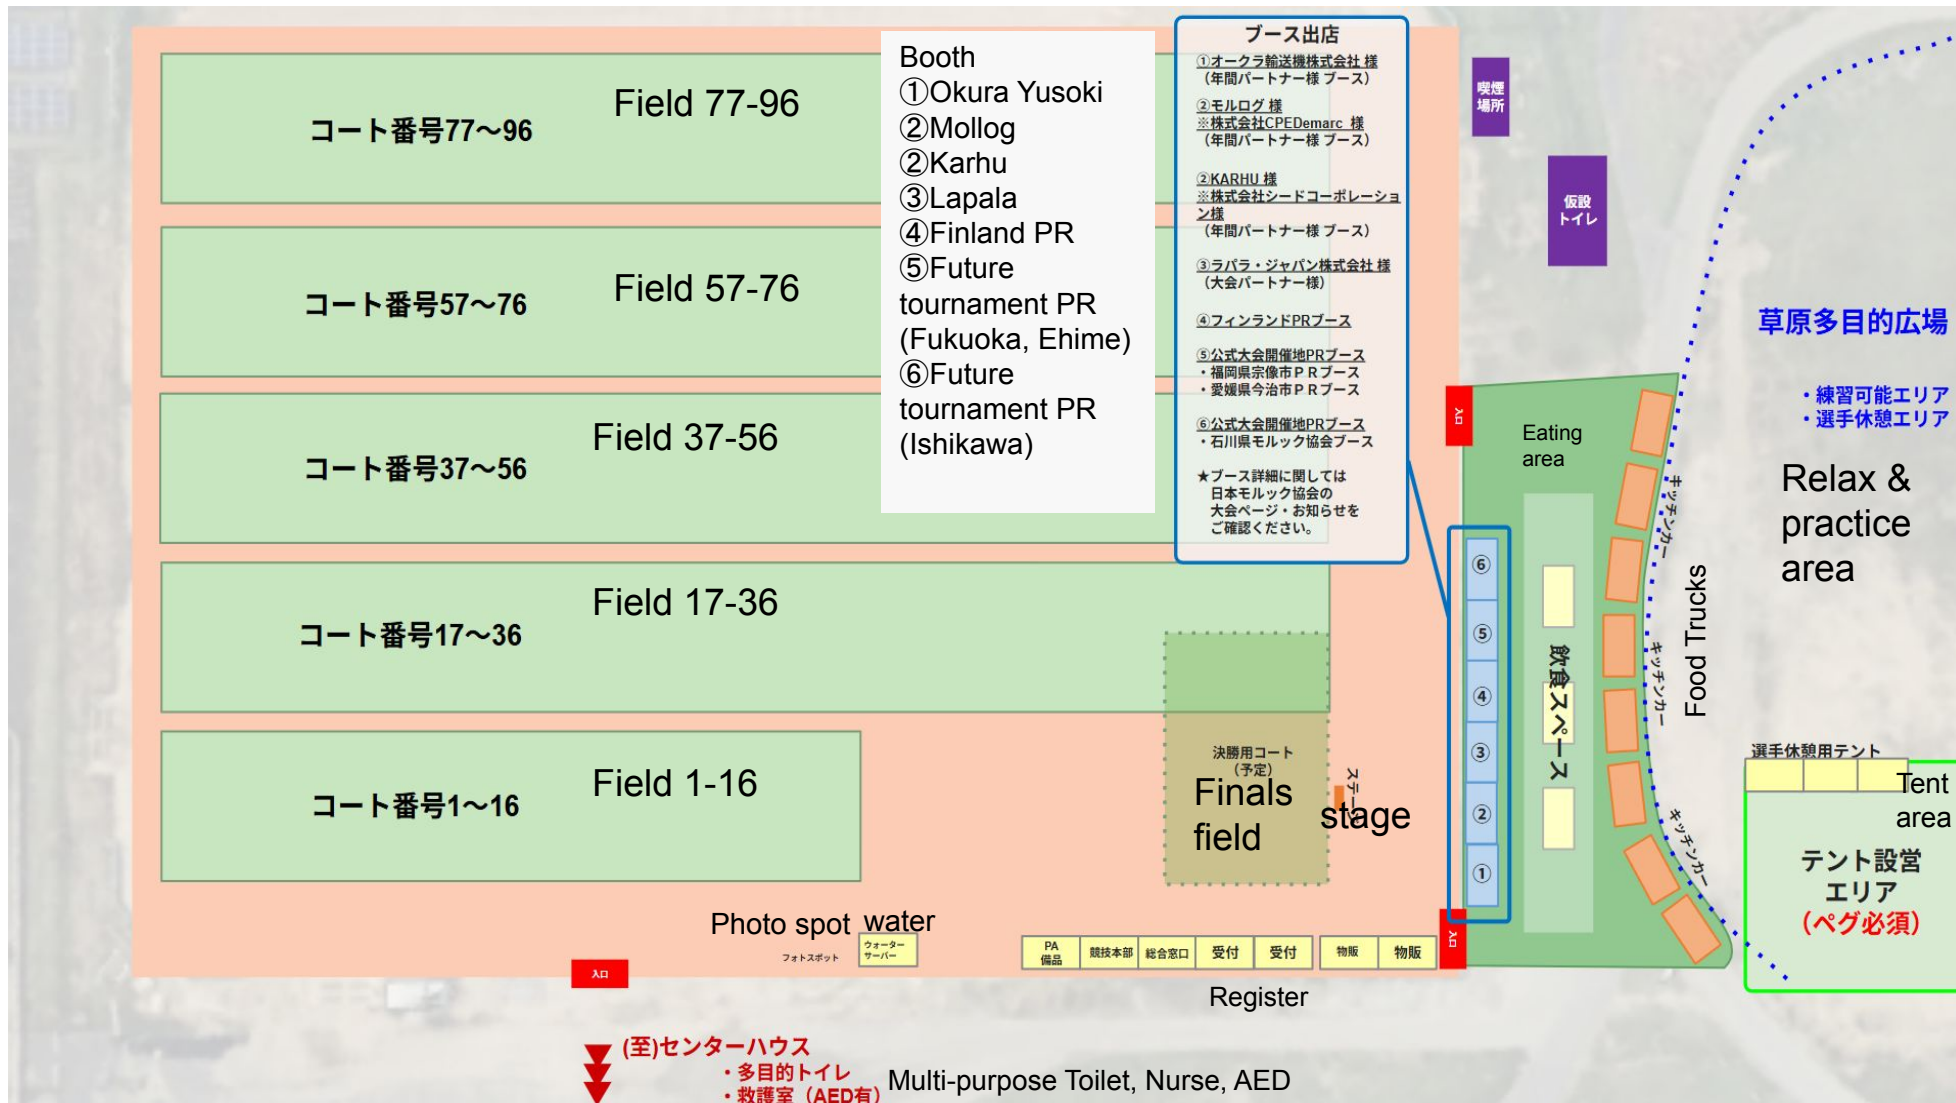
コート番号77～96
Field 77-96

コート番号57～76
Field 57-76

コート番号37～56
Field 37-56

コート番号17～36
Field 17-36

コート番号1～16
Field 1-16

Booth
①Okura Yusoki
②Mollog
②Karhu
③Lapala
④Finland PR
⑤Future tournament PR (Fukuoka, Ehime)
⑥Future tournament PR (Ishikawa)

ブース出店
①オークラ輸送機株式会社 様
（年間パートナー様 ブース）
②モルログ 様
※株式会社CPEDemarc 様
（年間パートナー様 ブース）
②KARHU 様
※株式会社シードコーポレーション様
（年間パートナー様 ブース）
③ラパラ・ジャパン株式会社 様
（大会パートナー様）
④フィンランドPRブース
⑤公式大会開催地PRブース
・福岡県宗像市ＰＲブース
・愛媛県今治市ＰＲブース
⑥公式大会開催地PRブース
・石川県モルック協会ブース
★ブース詳細に関しては
日本モルック協会の
大会ページ・お知らせを
ご確認ください。

喫煙場所
仮設トイレ

草原多目的広場
・練習可能エリア
・選手休憩エリア
Relax & practice area

入口
Eating area
⑥ ⑤ ④ ③ ② ①
飲食スペース
キッチンカー
キッチンカー
キッチンカー
Food Trucks

決勝用コート（予定）
Finals field
ステージ
stage

選手休憩用テント
Tent area
テント設営エリア
（ペグ必須）

Photo spot water
フォトスポット
ウォーターサーバー
入口
PA備品
競技本部
総合窓口
受付
受付
物販
物販
入口
Register

(至)センターハウス
・多目的トイレ
・救護室（AED有）
Multi-purpose Toilet, Nurse, AED